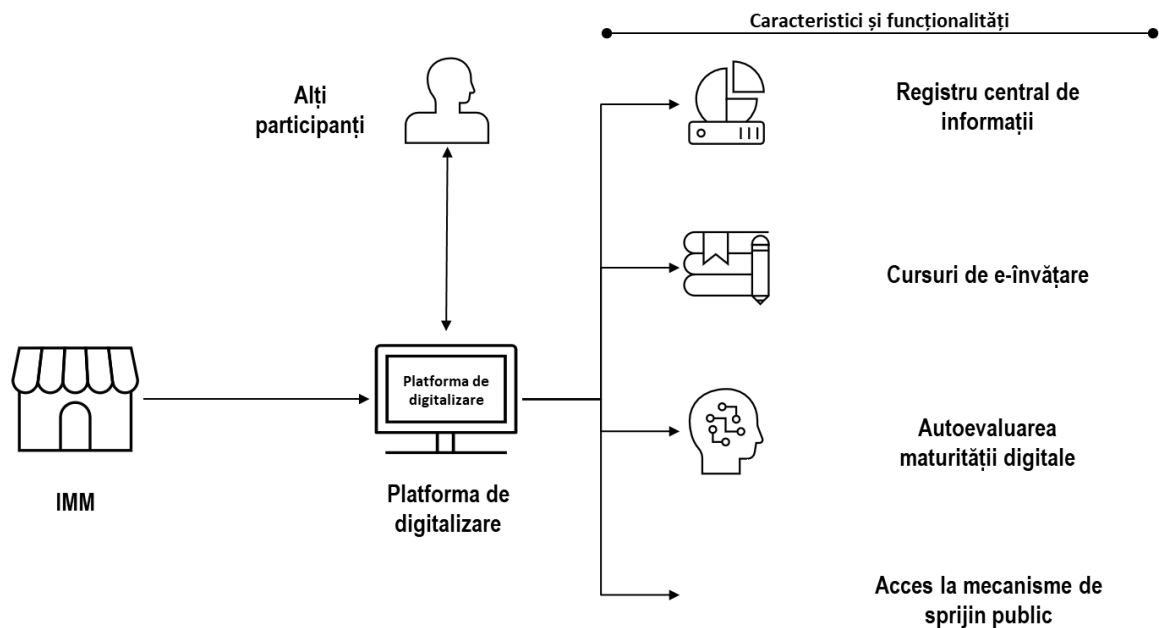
Caracteristici și funcționalități

Alți participanți

Registru central de informații

Cursuri de e-învățare

Platforma de digitalizare

Autoevaluarea maturității digitale

IMM

Platforma de digitalizare

Acces la mecanisme de sprijin public